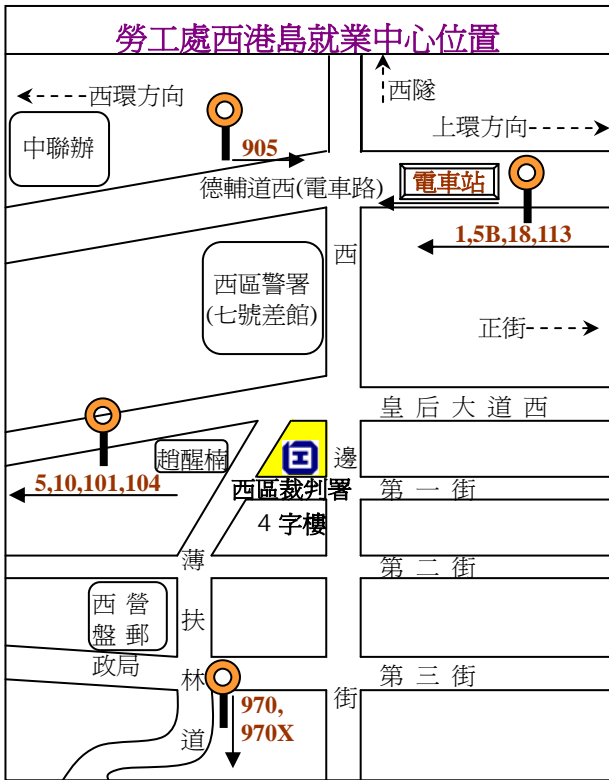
勞工處西港島就業中心位置

西環方向

905

西隧

上環方向

中聯辦

德輔道西(電車路)

電車站

1,5B,18,113

西

西區警署
(七號差館)

正街

皇后大道西

5,10,101,104

趙醒楠

西區裁判署
4 字樓

邊

第一街

薄

第二街

西營盤郵政局

扶

林

第三街

970,
970X

街

道